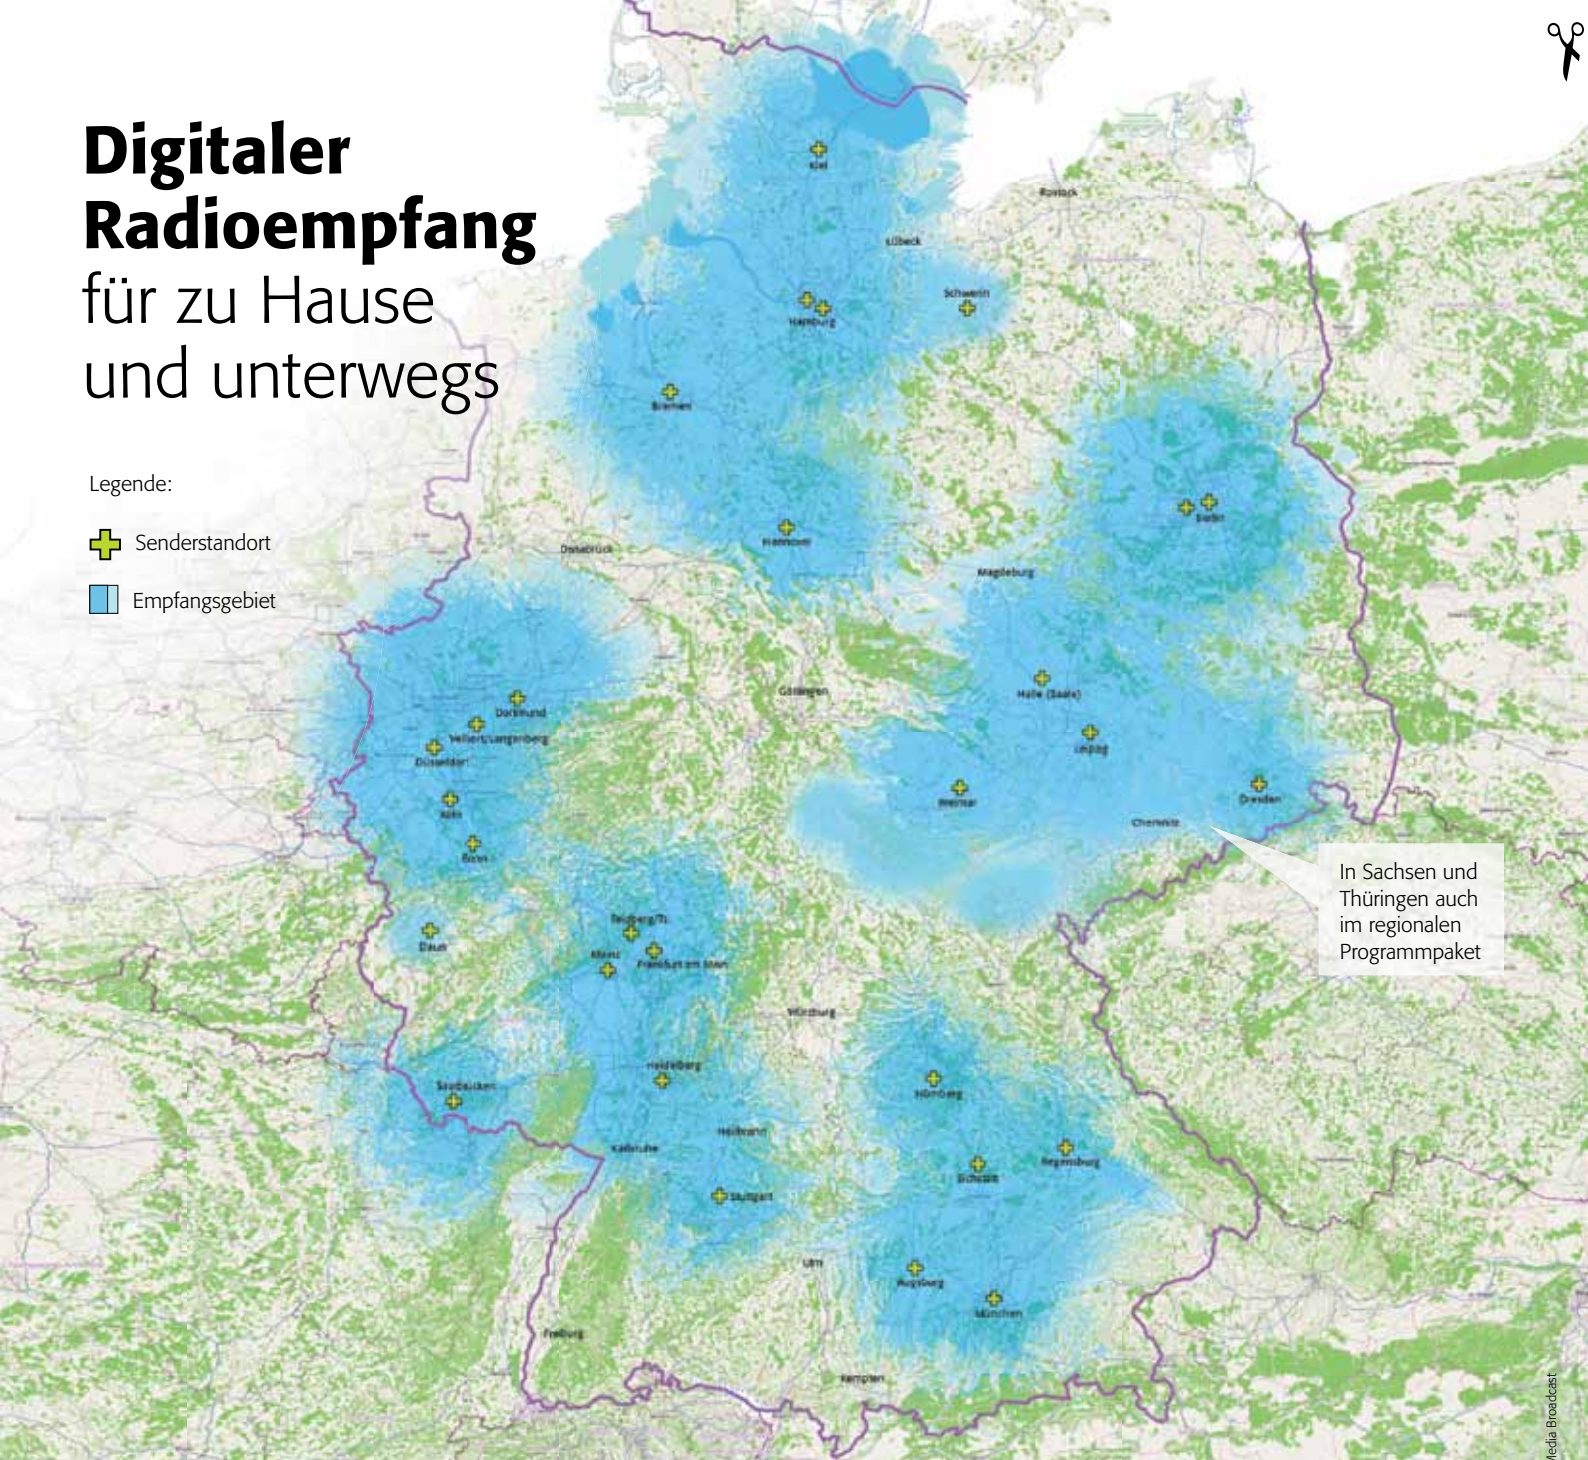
Digitaler Radioempfang für zu Hause und unterwegs

Legende:

Senderstandort

Empfangsgebiet

Kiel

Rostock

Lübeck

Schwerin

Hamburg

Bremen

Berlin

Hannover

Osnabrück

Magdeburg

Göttingen

Halle (Saale)

Dortmund

Velbert/Langenberg

Düsseldorf

Leipzig

Köln

Weimar

Dresden

Bonn

Chemnitz

In Sachsen und Thüringen auch im regionalen Programmpaket

Feldberg/Ts.

Daun

Mainz

Frankfurt am Main

Würzburg

Heidelberg

Saarbrücken

Nürnberg

Heilbronn

Karlsruhe

Regensburg

Eichstätt

Stuttgart

Ulm

Augsburg

München

Freiburg

Kempten

Media Broadcast